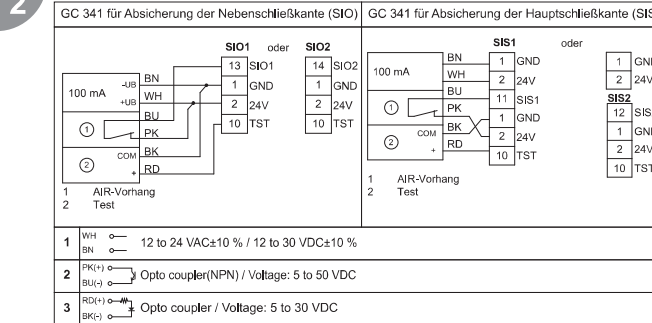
2

GC 341 für Absicherung der Nebenschließkante (SIO) | GC 341 für Absicherung der Hauptschließkante (SIS

SIO1 oder SIO2

100 mA
-UB BN
+UB WH
BU
① PK
COM BK
② + RD

13 SIO1
1 GND
2 24V
10 TST

14 SIO2
1 GND
2 24V
10 TST

1 AIR-Vorhang
2 Test

SIS1 oder

100 mA
BN
WH
BU
① PK
COM BK
② + RD

1 GND
2 24V
11 SIS1
1 GND
2 24V
10 TST

1 GNI
2 24V
SIS2
12 SIS
1 GNI
2 24V
10 TST

1 AIR-Vorhang
2 Test

1 WH BN 12 to 24 VAC±10 % / 12 to 30 VDC±10 %

2 PK(+) BU(-) Opto coupler(NPN) / Voltage: 5 to 50 VDC

3 RD(+) BK(-) Opto coupler / Voltage: 5 to 30 VDC